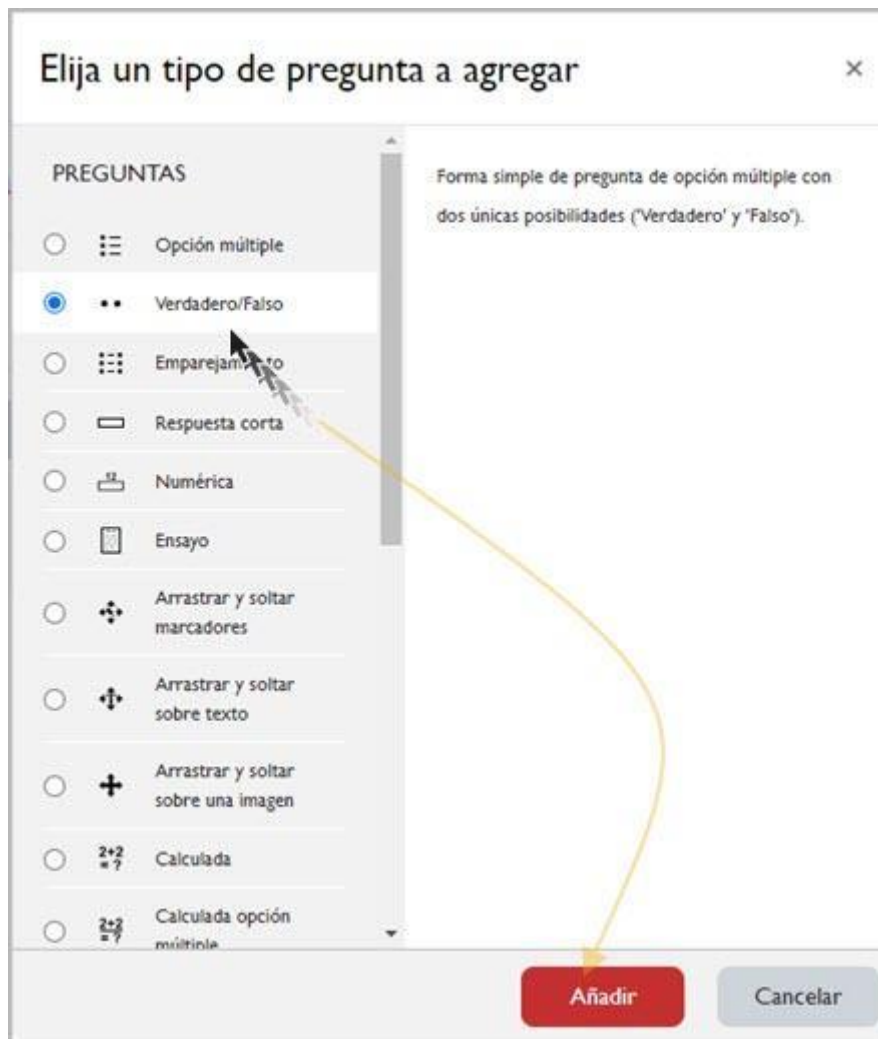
Elija un tipo de pregunta a agregar ×

PREGUNTAS

Opción múltiple

Verdadero/Falso

Emparejam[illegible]to

Respuesta corta

Numérica

Ensayo

Arrastrar y soltar marcadores

Arrastrar y soltar sobre texto

Arrastrar y soltar sobre una imagen

$2+2 = ?$ Calculada

$2+2 = ?$ Calculada opción múltiple

Forma simple de pregunta de opción múltiple con dos únicas posibilidades ('Verdadero' y 'Falso').

Añadir

Cancelar